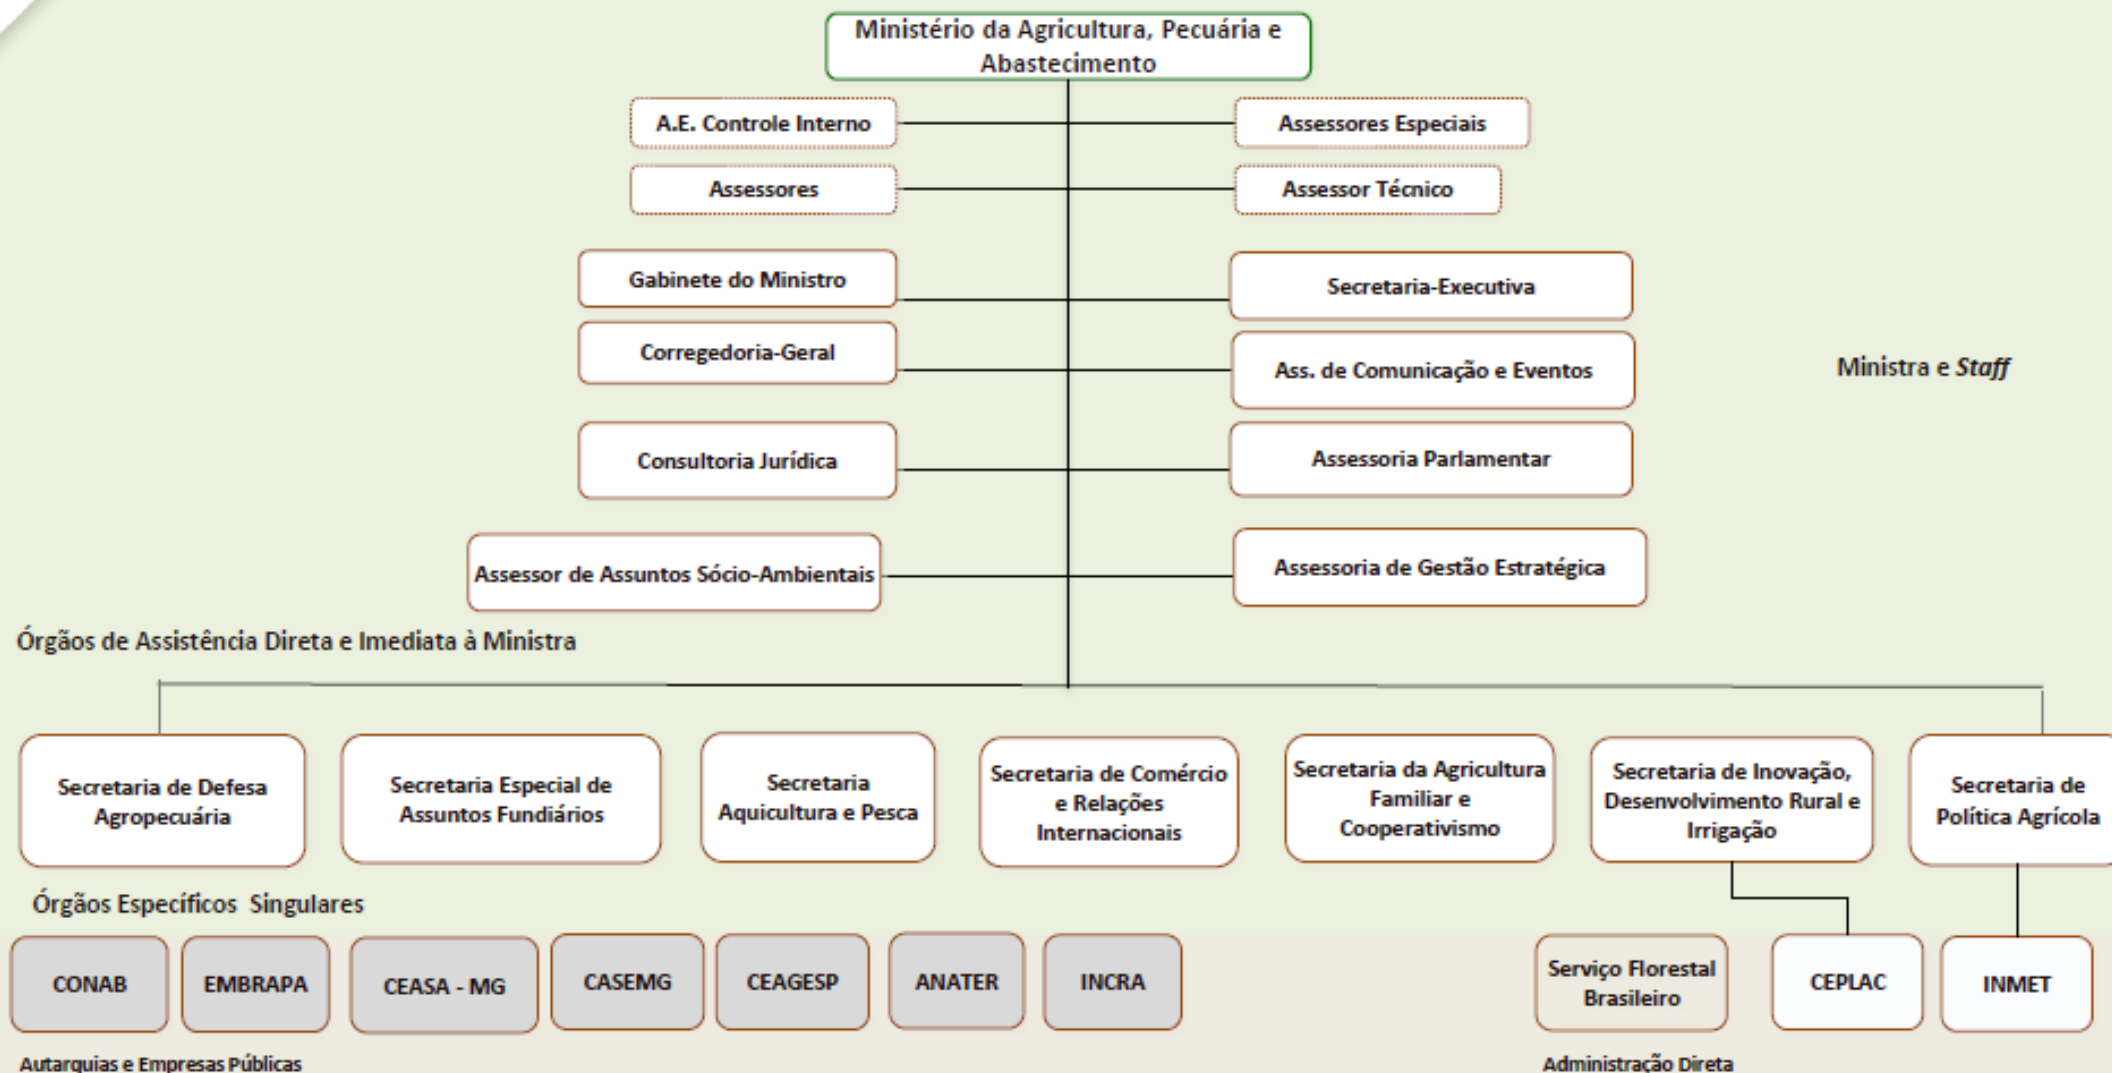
Ministério da Agricultura, Pecuária e Abastecimento

A.E. Controle Interno

Assessores Especiais

Assessores

Assessor Técnico

Gabinete do Ministro

Secretaria-Executiva

Corregedoria-Geral

Ass. de Comunicação e Eventos

Ministra e *Staff*

Consultoria Jurídica

Assessoria Parlamentar

Assessor de Assuntos Sócio-Ambientais

Assessoria de Gestão Estratégica

Órgãos de Assistência Direta e Imediata à Ministra

Secretaria de Defesa Agropecuária

Secretaria Especial de Assuntos Fundiários

Secretaria Aquicultura e Pesca

Secretaria de Comércio e Relações Internacionais

Secretaria da Agricultura Familiar e Cooperativismo

Secretaria de Inovação, Desenvolvimento Rural e Irrigação

Secretaria de Política Agrícola

Órgãos Específicos Singulares

CONAB

EMBRAPA

CEASA - MG

CASEMG

CEAGESP

ANATER

INCRA

Serviço Florestal Brasileiro

CEPLAC

INMET

Autarquias e Empresas Públicas

Administração Direta